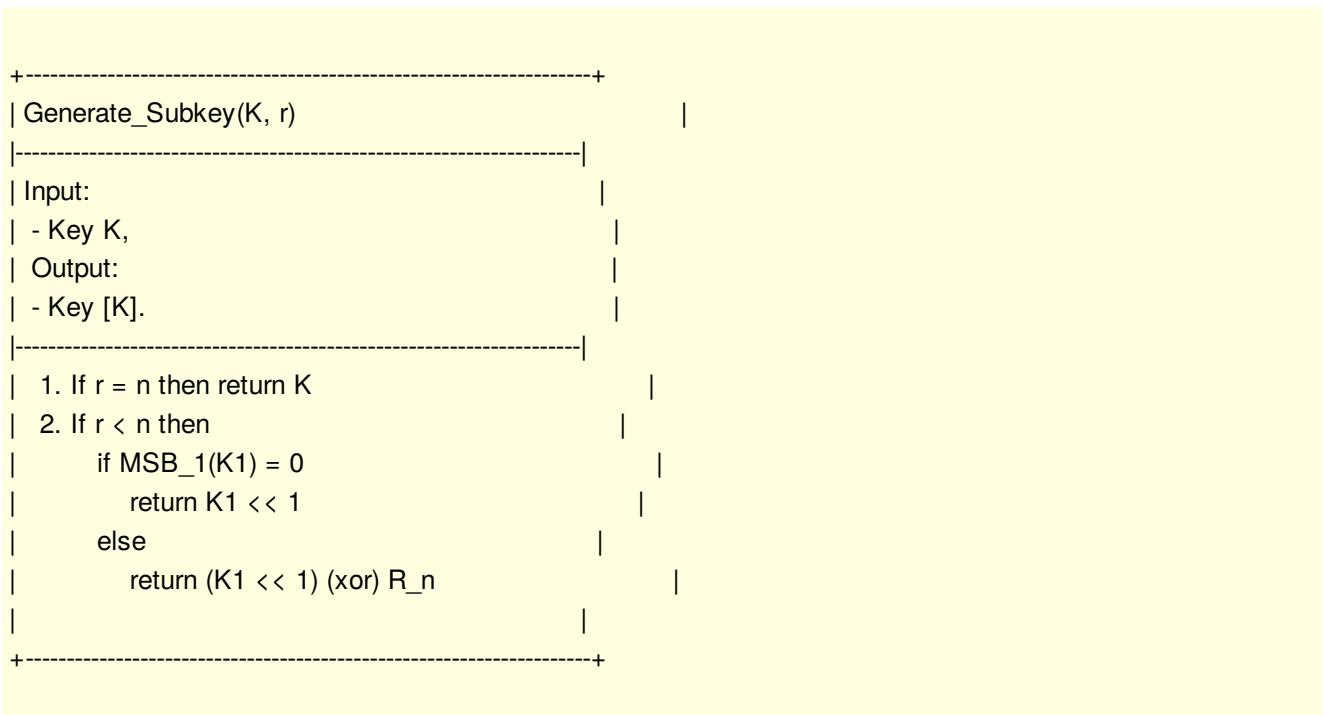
+-------------------------------------------------------------------+
| Generate_Subkey(K, r) |
|-------------------------------------------------------------------|
| Input: |
| - Key K, |
| Output: |
| - Key [K]. |
|-------------------------------------------------------------------|
| 1. If r = n then return K |
| 2. If r < n then |
| if MSB_1(K1) = 0 |
| return K1 << 1 |
| else |
| return (K1 << 1) (xor) R_n |
| |
+-------------------------------------------------------------------+